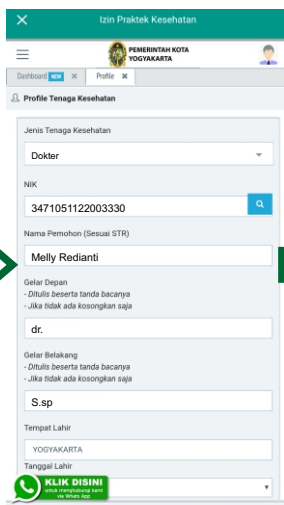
Izin Praktek Kesehatan

PEMERINTAH KOTA YOGYAKARTA

Dashboard NEW ✖ Profile ✖

Profile Tenaga Kesehatan

Jenis Tenaga Kesehatan

Dokter

NIK

3471051122003330

Nama Pemohon (Sesuai STR)

Melly Redianti

Gelar Depan
- Ditulis beserta tanda bacanya
- Jika tidak ada kosongkan saja

dr.

Gelar Belakang
- Ditulis beserta tanda bacanya
- Jika tidak ada kosongkan saja

S.sp

Tempat Lahir

YOGYAKARTA

Tanggal Lahir

KLIK DISINI
untuk menghubungi kami via Whats App